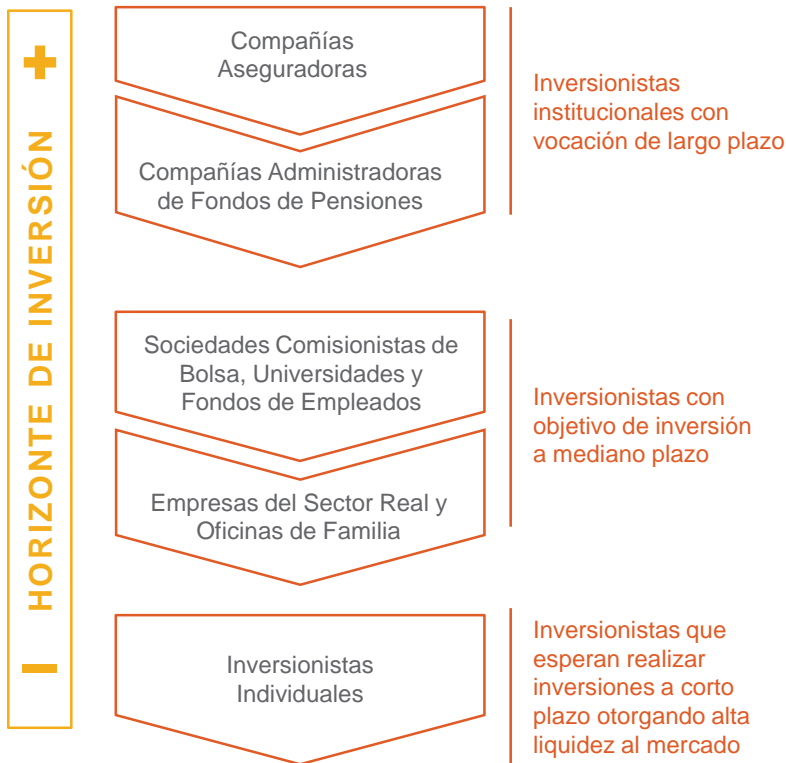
+

HORIZONTE DE INVERSIÓN

−

Compañías Aseguradoras

Compañías Administradoras de Fondos de Pensiones

Inversionistas institucionales con vocación de largo plazo

Sociedades Comisionistas de Bolsa, Universidades y Fondos de Empleados

Empresas del Sector Real y Oficinas de Familia

Inversionistas con objetivo de inversión a mediano plazo

Inversionistas Individuales

Inversionistas que esperan realizar inversiones a corto plazo otorgando alta liquidez al mercado